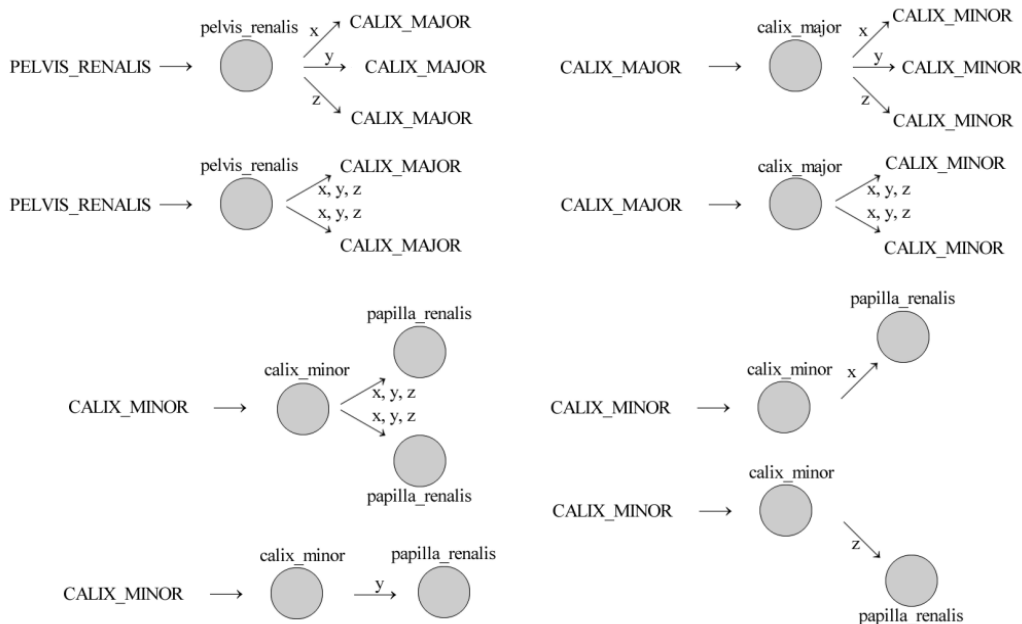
PELVIS_RENALIS $\longrightarrow$ pelvis_renalis x CALIX_MAJOR y CALIX_MAJOR z CALIX_MAJOR

CALIX_MAJOR $\longrightarrow$ calix_major x CALIX_MINOR y CALIX_MINOR z CALIX_MINOR

PELVIS_RENALIS $\longrightarrow$ pelvis_renalis CALIX_MAJOR x, y, z x, y, z CALIX_MAJOR

CALIX_MAJOR $\longrightarrow$ calix_major CALIX_MINOR x, y, z x, y, z CALIX_MINOR

CALIX_MINOR $\longrightarrow$ calix_minor papilla_renalis x, y, z x, y, z papilla_renalis

CALIX_MINOR $\longrightarrow$ calix_minor x papilla_renalis

CALIX_MINOR $\longrightarrow$ calix_minor z papilla_renalis

CALIX_MINOR $\longrightarrow$ calix_minor y papilla_renalis